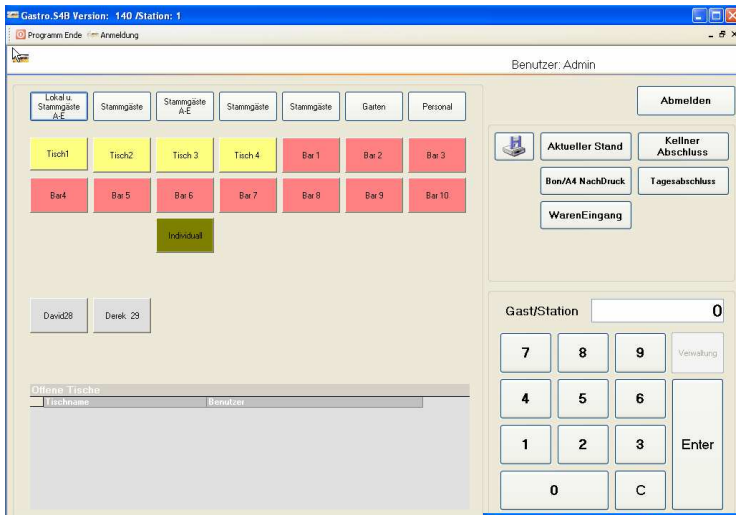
Gastro.S4B Version: 140 /Station: 1

Programm Ende Anmeldung

Benutzer: Admin

Lokal u. Stammgäste A-E
Stammgäste
Stammgäste A-E
Stammgäste
Stammgäste
Garten
Personal

Abmelden

Tisch1
Tisch2
Tisch 3
Tisch 4
Bar 1
Bar 2
Bar 3

Bar4
Bar 5
Bar 6
Bar 7
Bar 8
Bar 9
Bar 10

Individuell

Aktueller Stand
Kellner Abschluss
Bon/A4 NachDruck
Tagesabschluss
WarenEingang

David28
Derek 29

Offene Tische

| Tischname | Benutzer |
|---|---|

Gast/Station 0

7
8
9
Verwaltung
4
5
6
1
2
3
Enter
0
C